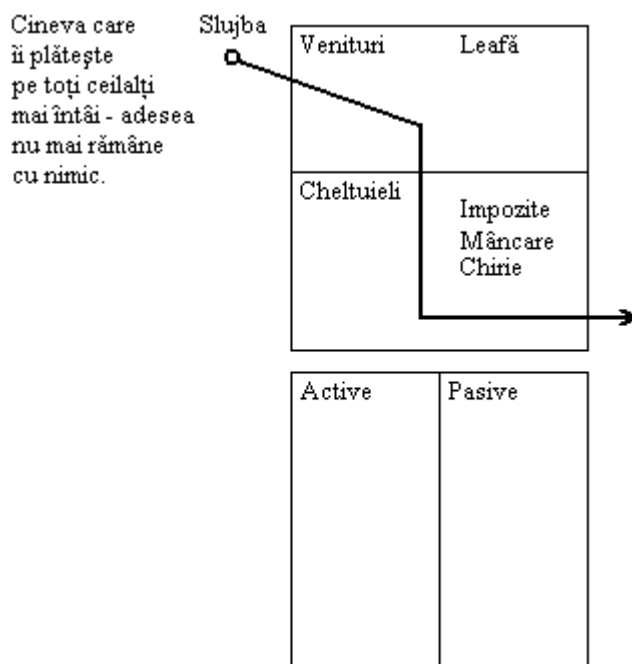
Cineva care îi plăteşte pe toţi ceilalţi mai întâi - adesea nu mai rămâne cu nimic.

Slujba

| Venituri | Leafă |
|---|---|
| Cheltuieli | Impozite<br>Mâncare<br>Chirie |

| Active | Pasive |
|---|---|
| | |